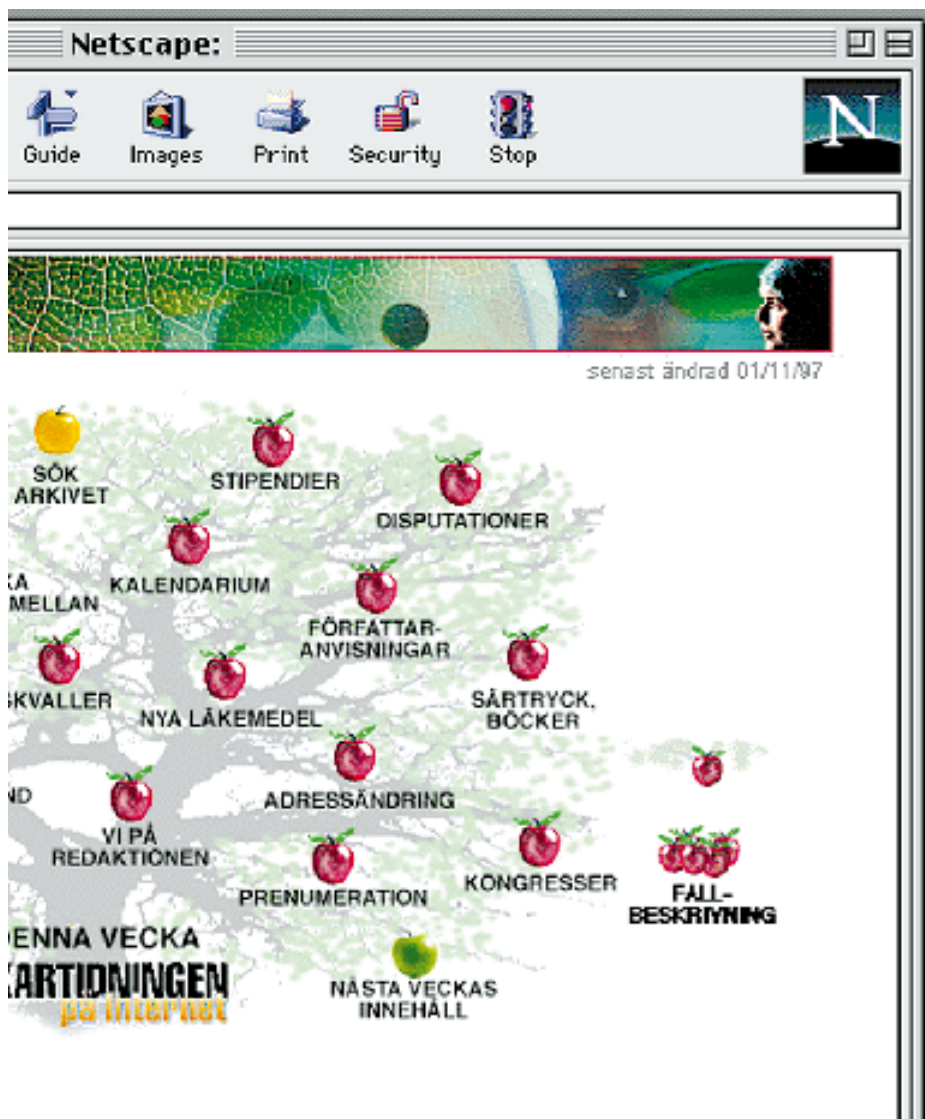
Netscape:

Guide Images Print Security Stop

N

senast ändrad 01/11/97

SÖK ARKIVET

STIPENDIER

DISPUTATIONER

KA MELLAN

KALENDARIUM

FÖRFATTAR-ANVISNINGAR

SKVALLER

NYA LÄKEMEDEL

SÄRTRYCK, BÖCKER

ND

ADRESSÄNDRING

VI PÅ REDAKTIONEN

PRENUMERATION

KONGRESSER

FALL-BESKRIVNING

DENNA VECKA

KARTIDNINGEN på Internet

NÄSTA VECKAS INNEHÅLL